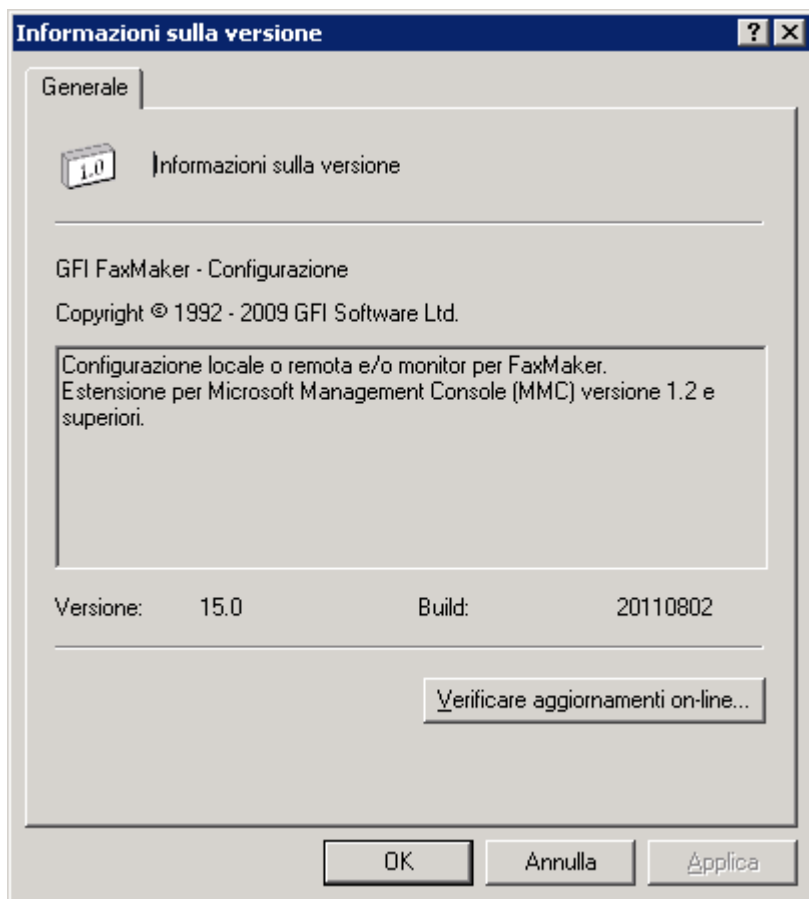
Informazioni sulla versione

?

X

Generale

1.0

Informazioni sulla versione

GFI FaxMaker - Configurazione

Copyright © 1992 - 2009 GFI Software Ltd.

Configurazione locale o remota e/o monitor per FaxMaker. Estensione per Microsoft Management Console (MMC) versione 1.2 e superiori.

Versione: 15.0 Build: 20110802

Verificare aggiornamenti on-line...

OK

Annulla

Applica